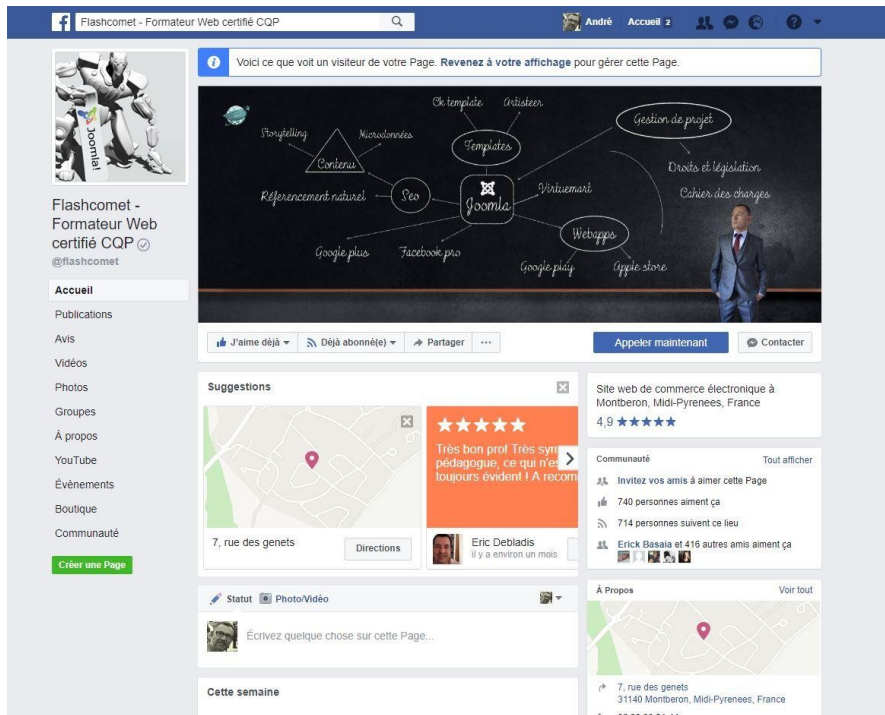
Flashcomet - Formateur Web certifié CQP

André Accueil 2

Voici ce que voit un visiteur de votre Page. Revenez à votre affichage pour gérer cette Page.

Joomla!

Ok template Artisteer
Storytelling Microdonnées
Templates
Gestion de projet
Contenu
Droits et législation
Cahier des charges
Référencement naturel Seo Joomla Virtuemart
Webapps
Google plus Facebook pro
Google play Apple store

Flashcomet - Formateur Web certifié CQP
@flashcomet

Accueil
Publications
Avis
Vidéos
Photos
Groupes
À propos
YouTube
Évènements
Boutique
Communauté

Créer une Page

J'aime déjà
Déjà abonné(e)
Partager
...
Appeler maintenant
Contacter

Suggestions

7, rue des genets
Directions

★★★★★
Très bon prof Très sym pédagogue, ce qui n'es toujours évident ! A recom

Eric Debladis
il y a environ un mois

Statut Photo/Vidéo
Écrivez quelque chose sur cette Page...

Cette semaine

Site web de commerce électronique à Montberon, Midi-Pyrenees, France
4,9 ★★★★★

Communauté
Tout afficher
Invitez vos amis à aimer cette Page
740 personnes aiment ça
714 personnes suivent ce lieu
Erick Basaia et 416 autres amis aiment ça

À Propos
Voir tout
7, rue des genets
31140 Montberon, Midi-Pyrenees, France
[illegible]